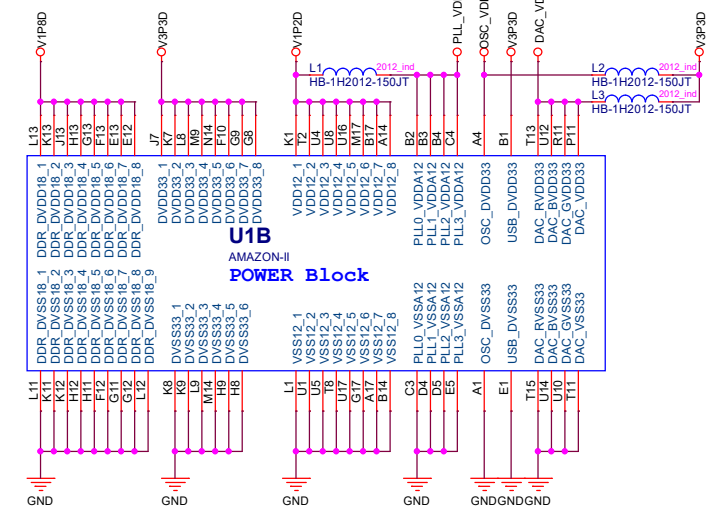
V1P8D
V3P3D
V1P2D
PLL_VD
OSC_VD
V3P3D
DAC_VD
V3P3D

L1 2012_ind
HB-1H2012-150JT
L2 2012_ind
HB-1H2012-150JT
L3 2012_ind
HB-1H2012-150JT

L13 J13 H13 H13 G13 F13 E13 E12
J7 K7 L8 M9 N14 F10 G9 G8
K1 T2 U4 U8 U16 M17 B17 A14
B2 B3 B4 C4
A4
B1
T13 U12 R11 P11

DDR_DVDD18_1
DDR_DVDD18_2
DDR_DVDD18_3
DDR_DVDD18_4
DDR_DVDD18_5
DDR_DVDD18_6
DDR_DVDD18_7
DDR_DVDD18_8
DVDD33_1
DVDD33_2
DVDD33_3
DVDD33_4
DVDD33_5
DVDD33_6
DVDD33_7
DVDD33_8
VDD12_1
VDD12_2
VDD12_3
VDD12_4
VDD12_5
VDD12_6
VDD12_7
VDD12_8
PLL0_VDDA12
PLL1_VDDA12
PLL2_VDDA12
PLL3_VDDA12
OSC_DVDD33
USB_DVDD33
DAC_RVDD33
DAC_BVDD33
DAC_GVDD33
DAC_VDD33

U1B
AMAZON-II
POWER Block

DDR_DVSS18_1
DDR_DVSS18_2
DDR_DVSS18_3
DDR_DVSS18_4
DDR_DVSS18_5
DDR_DVSS18_6
DDR_DVSS18_7
DDR_DVSS18_8
DDR_DVSS18_9
DVSS33_1
DVSS33_2
DVSS33_3
DVSS33_4
DVSS33_5
DVSS33_6
VSS12_1
VSS12_2
VSS12_3
VSS12_4
VSS12_5
VSS12_6
VSS12_7
VSS12_8
PLL0_VSSA12
PLL1_VSSA12
PLL2_VSSA12
PLL3_VSSA12
OSC_DVSS33
USB_DVSS33
DAC_RVSS33
DAC_BVSS33
DAC_GVSS33
DAC_VSS33

L11 K11 K12 H12 H11 F12 G11 G12 L12
K8 K9 L9 M14 H9 H8
L1 U1 U5 T8 G17 A17 B14
C3 D4 D5 E5
A1
E1
T15 U14 U10 T11

GND GND GND GND GNDGNDGND